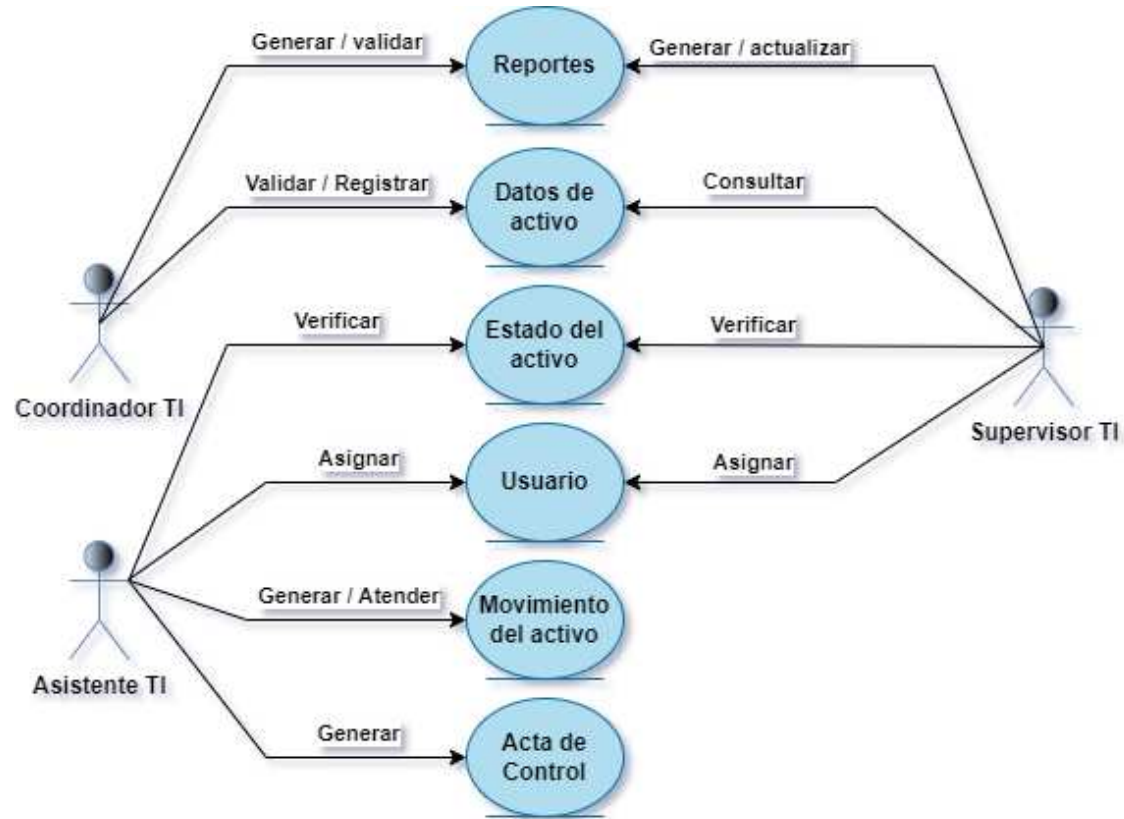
Generar / validar

Reportes

Generar / actualizar

Validar / Registrar

Datos de activo

Consultar

Verificar

Estado del activo

Verificar

Coordinador TI

Supervisor TI

Asignar

Usuario

Asignar

Generar / Atender

Movimiento del activo

Asistente TI

Generar

Acta de Control